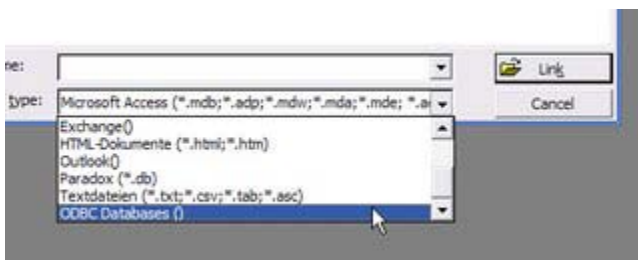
ne:

type: Microsoft Access (*.mdb;*.adp;*.mdw;*.mda;*.mde; *.a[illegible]

Link

Cancel

Exchange()
HTML-Dokumente (*.html;*.htm)
Outlook()
Paradox (*.db)
Textdateien (*.txt;*.csv;*.tab;*.asc)
ODBC Databases ()